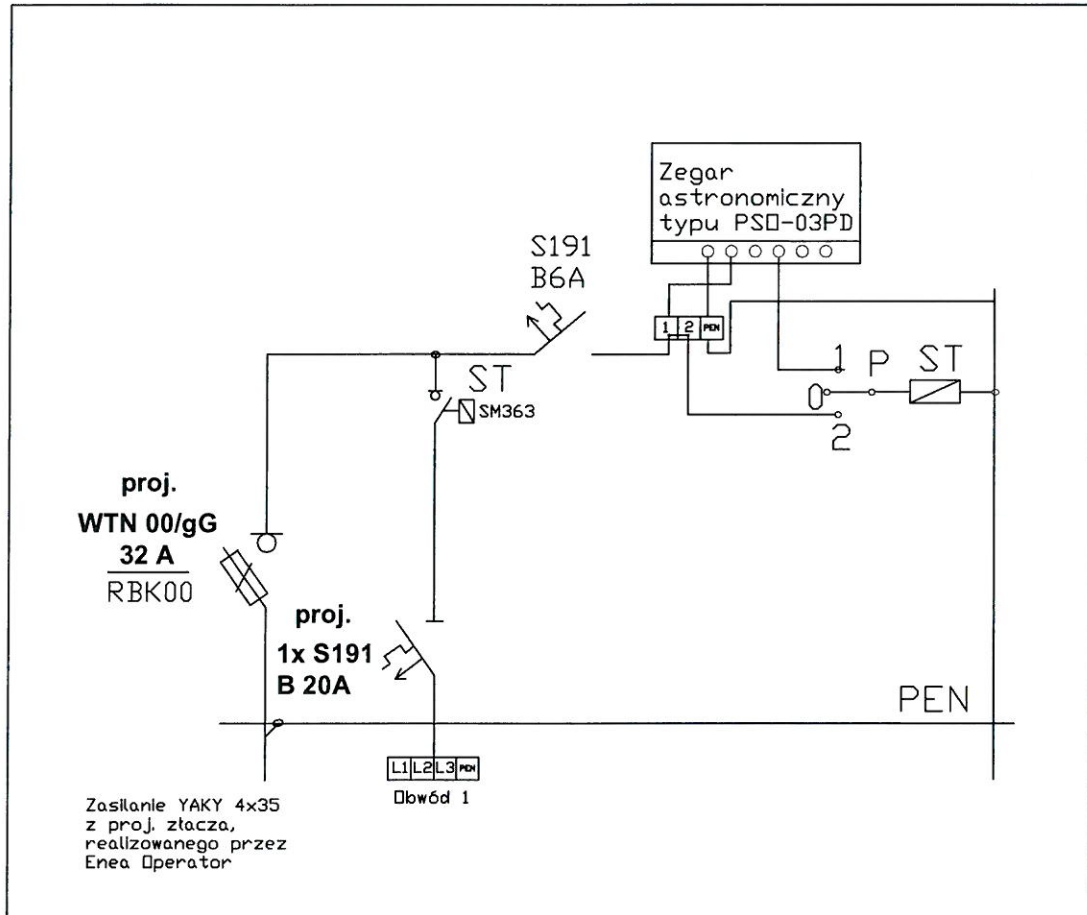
Zegar astronomiczny typu PSD-03PD

S191
B6A

1 2 PEN

ST

SM363

1 P ST
0
2

proj.
WTN 00/gG
32 A
RBK00

proj.
1x S191
B 20A

PEN

L1 L2 L3 PEN
Obwód 1

Zasilanie YAKY 4x35
z proj. złacza,
realizowanego przez
Enea Operator